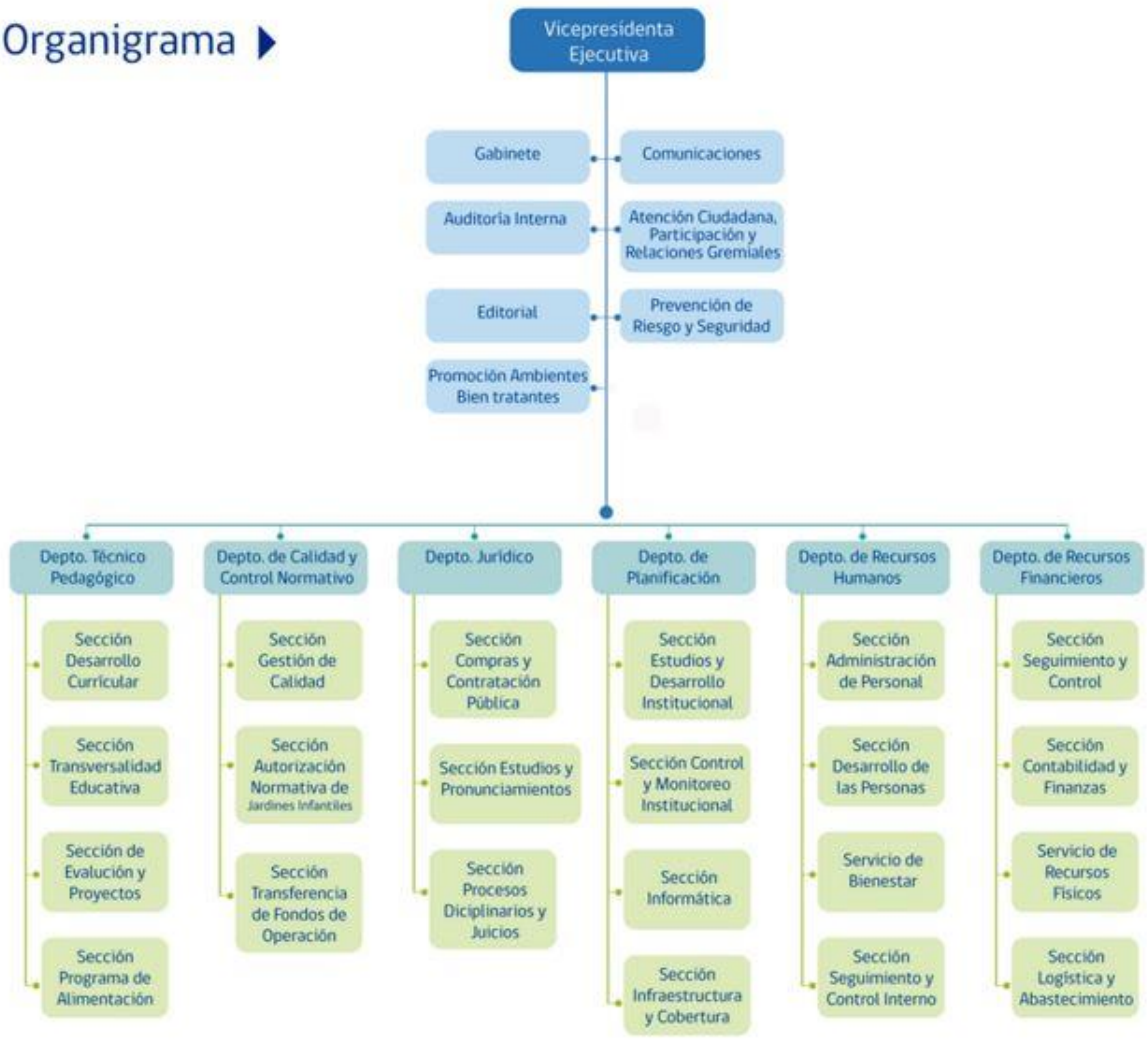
Organigrama

Vicepresidenta Ejecutiva

Gabinete

Comunicaciones

Auditoría Interna

Atención Ciudadana, Participación y Relaciones Gremiales

Editorial

Prevención de Riesgo y Seguridad

Promoción Ambientes Bien tratantes

Depto. Técnico Pedagógico

Sección Desarrollo Curricular

Sección Transversalidad Educativa

Sección de Evaluación y Proyectos

Sección Programa de Alimentación

Depto. de Calidad y Control Normativo

Sección Gestión de Calidad

Sección Autorización Normativa de Jardines Infantiles

Sección Transferencia de Fondos de Operación

Depto. Jurídico

Sección Compras y Contratación Pública

Sección Estudios y Pronunciamientos

Sección Procesos Diciplinarios y Juicios

Depto. de Planificación

Sección Estudios y Desarrollo Institucional

Sección Control y Monitoreo Institucional

Sección Informática

Sección Infraestructura y Cobertura

Depto. de Recursos Humanos

Sección Administración de Personal

Sección Desarrollo de las Personas

Servicio de Bienestar

Sección Seguimiento y Control Interno

Depto. de Recursos Financieros

Sección Seguimiento y Control

Sección Contabilidad y Finanzas

Servicio de Recursos Físicos

Sección Logística y Abastecimiento